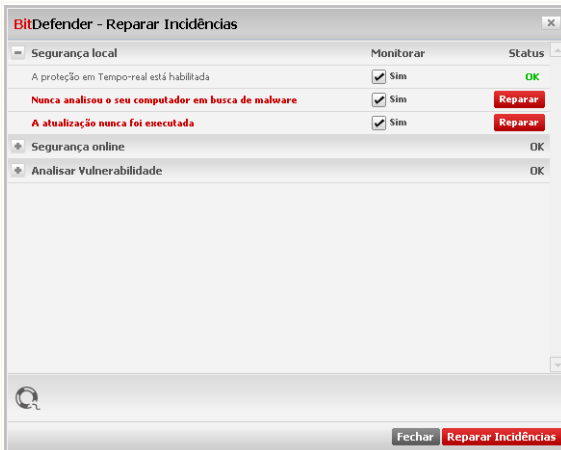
BitDefender - Reparar Incidências

| Segurança local | Monitorar | Status |
|---|---|---|
| A proteção em Tempo-real está habilitada | Sim | OK |
| Nunca analisou o seu computador em busca de malware | Sim | Reparar |
| A atualização nunca foi executada | Sim | Reparar |
| Segurança online | | OK |
| Analisar Vulnerabilidade | | OK |

Fechar Reparar Incidências